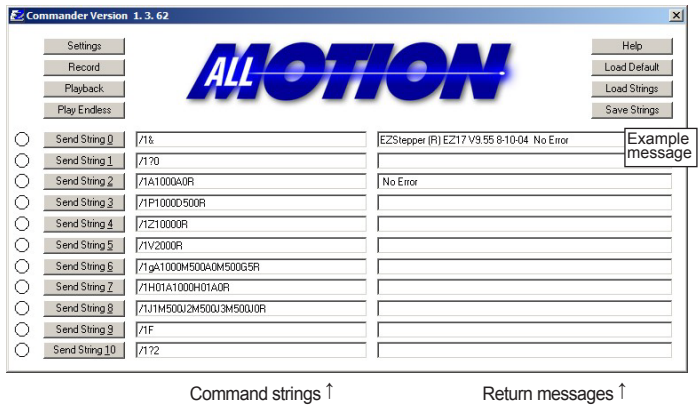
EZ Commander Version 1. 3. 62

Settings
Record
Playback
Play Endless

ALLMOTION

Help
Load Default
Load Strings
Save Strings

| | | |
|---|---|---|
| Send String 0 | /1& | EZStepper (R) EZ17 V9.55 8-10-04 No Error |
| Send String 1 | /1?0 | |
| Send String 2 | /1A1000A0R | No Error |
| Send String 3 | /1P1000D500R | |
| Send String 4 | /1Z10000R | |
| Send String 5 | /1V2000R | |
| Send String 6 | /1gA1000M500A0M500G5R | |
| Send String 7 | /1H01A1000H01A0R | |
| Send String 8 | /1J1M500J2M500J3M500J0R | |
| Send String 9 | /1F | |
| Send String 10 | /1?2 | |

Example message

Command strings ↑

Return messages ↑